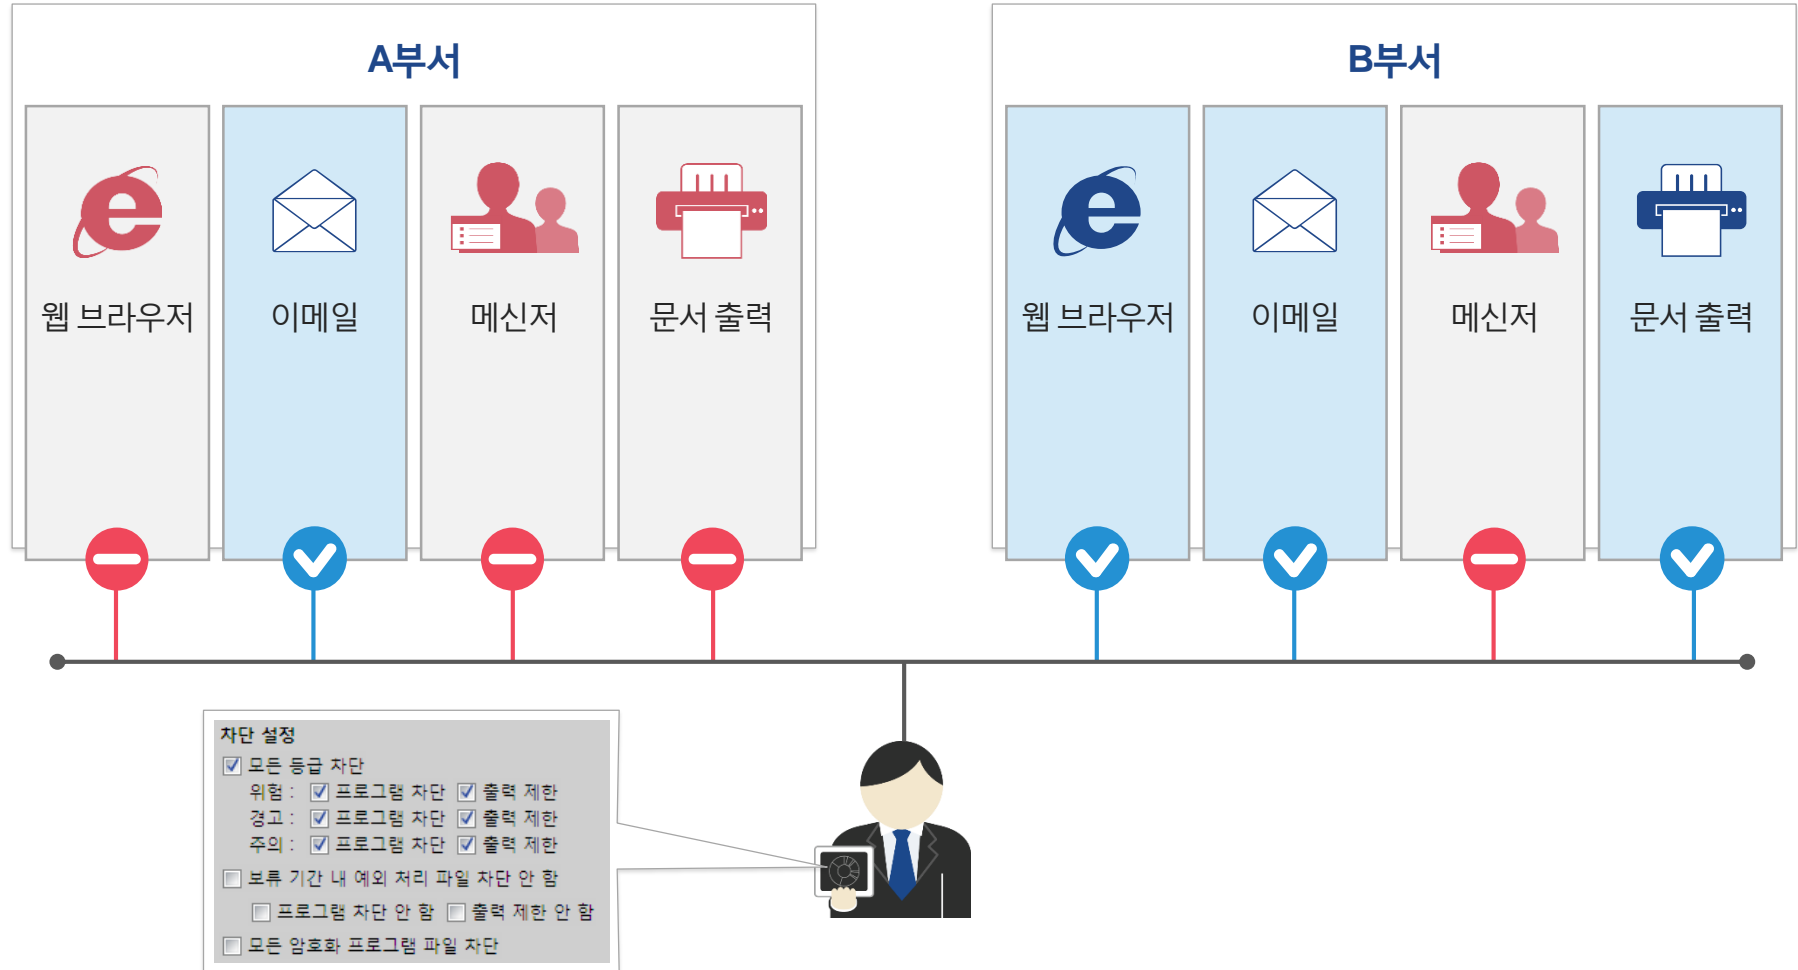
A부서

웹 브라우저

이메일

메신저

문서 출력

B부서

웹 브라우저

이메일

메신저

문서 출력

차단 설정
☑ 모든 등급 차단
위험 : ☑ 프로그램 차단 ☑ 출력 제한
경고 : ☑ 프로그램 차단 ☑ 출력 제한
주의 : ☑ 프로그램 차단 ☑ 출력 제한
☐ 보류 기간 내 예외 처리 파일 차단 안 함
☐ 프로그램 차단 안 함 ☐ 출력 제한 안 함
☐ 모든 암호화 프로그램 파일 차단